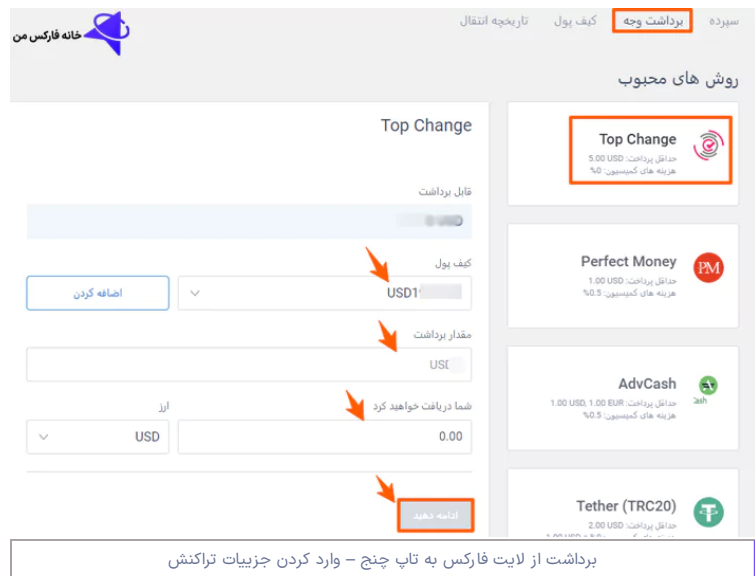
خانه فارکس من

سپرده برداشت وجه کیف پول تاریخچه انتقال

روش های محبوب

Top Change
حداقل پرداخت: 5.00 USD
هزینه های کمیسیون: 0%

Perfect Money
حداقل پرداخت: 1.00 USD
هزینه های کمیسیون: 0.5%

AdvCash
حداقل پرداخت: 1.00 USD, 1.00 EUR
هزینه های کمیسیون: 0.5%

Tether (TRC20)
حداقل پرداخت: 2.00 USD

Top Change

قابل برداشت
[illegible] USD

کیف پول
USD1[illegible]
اضافه کردن

مقدار برداشت
USD

شما دریافت خواهید کرد
0.00
ارز
USD

ادامه دهید

برداشت از لایت فارکس به تاپ چنج – وارد کردن جزییات تراکنش